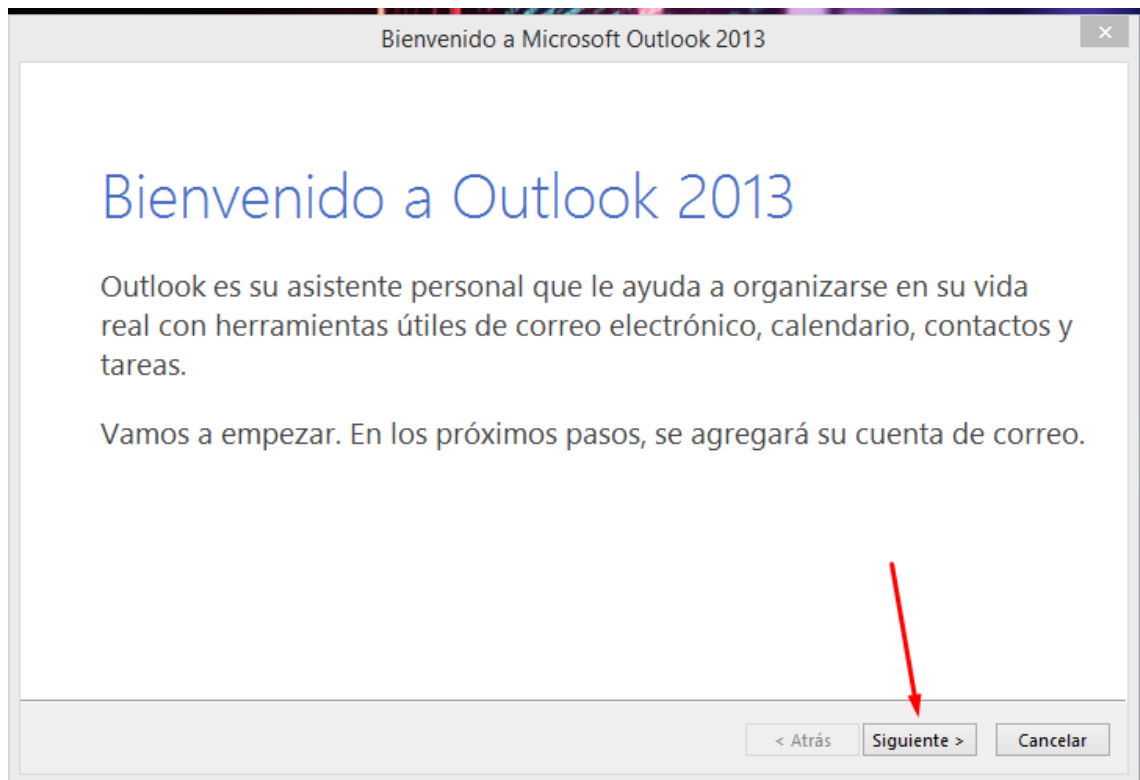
Bienvenido a Microsoft Outlook 2013

×

Bienvenido a Outlook 2013

Outlook es su asistente personal que le ayuda a organizarse en su vida real con herramientas útiles de correo electrónico, calendario, contactos y tareas.

Vamos a empezar. En los próximos pasos, se agregará su cuenta de correo.

< Atrás
Siguiente >
Cancelar